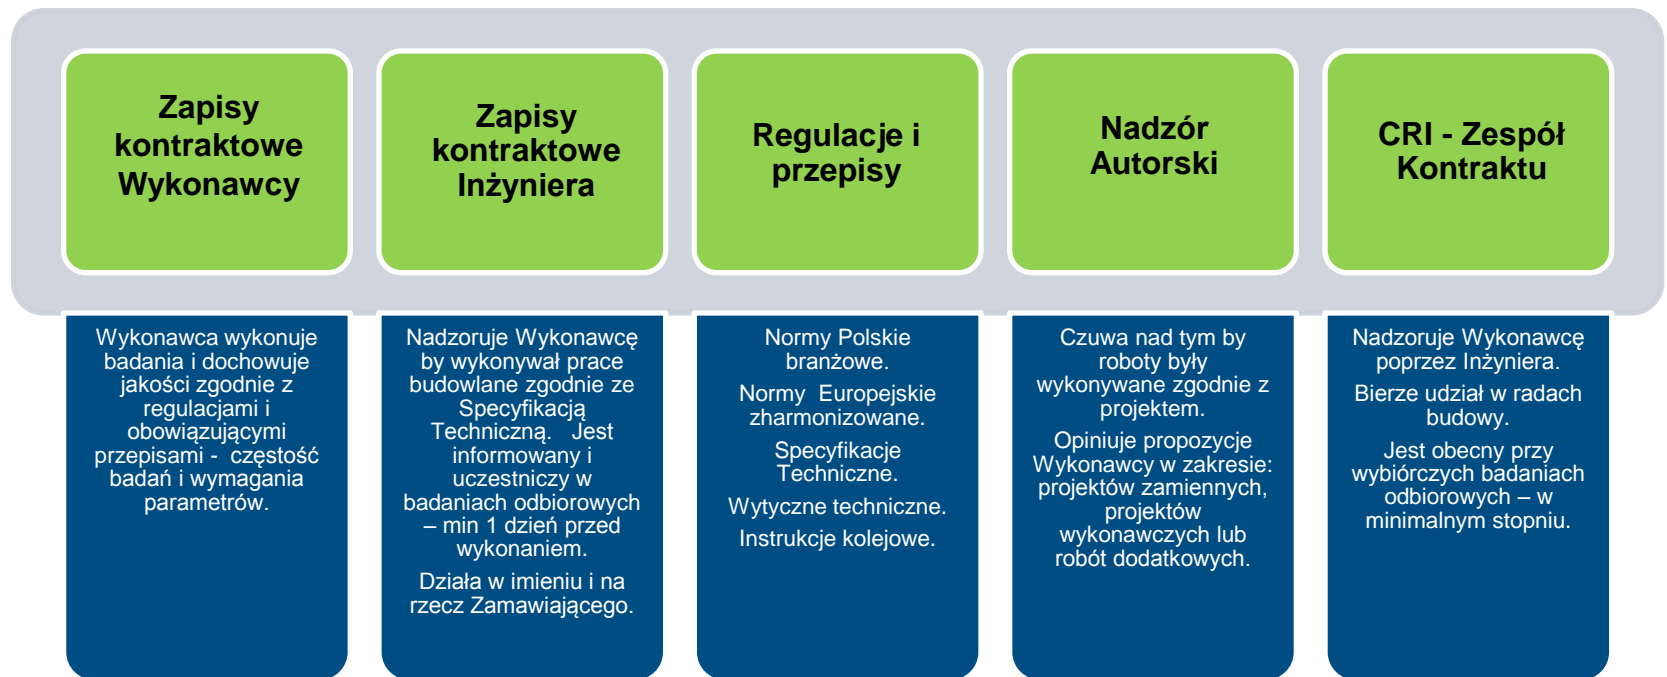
Zapisy kontraktowe Wykonawcy

Wykonawca wykonuje badania i dochowuje jakości zgodnie z regulacjami i obowiązującymi przepisami - częstość badań i wymagania parametrów.

Zapisy kontraktowe Inżyniera

Nadzoruje Wykonawcę by wykonywał prace budowlane zgodnie ze Specyfikacją Techniczną. Jest informowany i uczestniczy w badaniach odbiorowych – min 1 dzień przed wykonaniem.

Działa w imieniu i na rzecz Zamawiającego.

Regulacje i przepisy

Normy Polskie branżowe.

Normy Europejskie zharmonizowane.

Specyfikacje Techniczne.

Wytyczne techniczne.

Instrukcje kolejowe.

Nadzór Autorski

Czuwa nad tym by roboty były wykonywane zgodnie z projektem.

Opiniuje propozycje Wykonawcy w zakresie: projektów zamiennych, projektów wykonawczych lub robót dodatkowych.

CRI - Zespół Kontraktu

Nadzoruje Wykonawcę poprzez Inżyniera.

Bierze udział w radach budowy.

Jest obecny przy wybiórczych badaniach odbiorowych – w minimalnym stopniu.